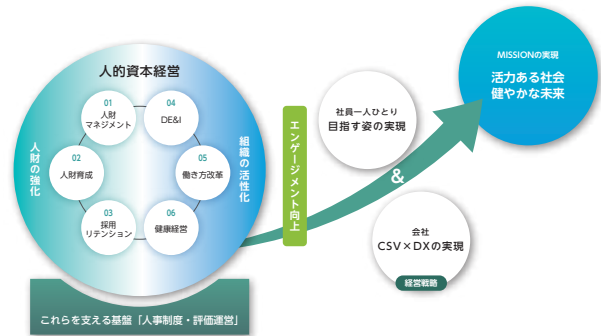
人的資本経営

01
人財
マネジメント

04
DE&I

02
人財育成

05
働き方改革

03
採用
リテンション

06
健康経営

人財の強化

組織の活性化

これらを支える基盤「人事制度・評価運営」

エンゲージメント向上

社員一人ひとり
目指す姿の実現

&

会社
CSV×DXの実現

経営戦略

MISSIONの実現
活力ある社会
健やかな未来